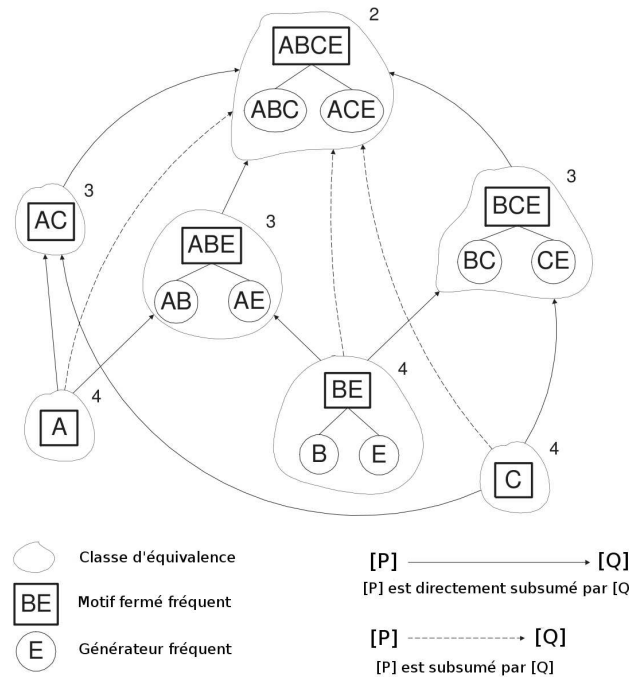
2
ABCE
ABC
ACE

3
AC

3
ABE
AB
AE

3
BCE
BC
CE

4
A

4
BE
B
E

4
C

Classe d'équivalence

BE Motif fermé fréquent

E Générateur fréquent

[P] → [Q]
[P] est directement subsumé par [Q

[P] → [Q]
[P] est subsumé par [Q]